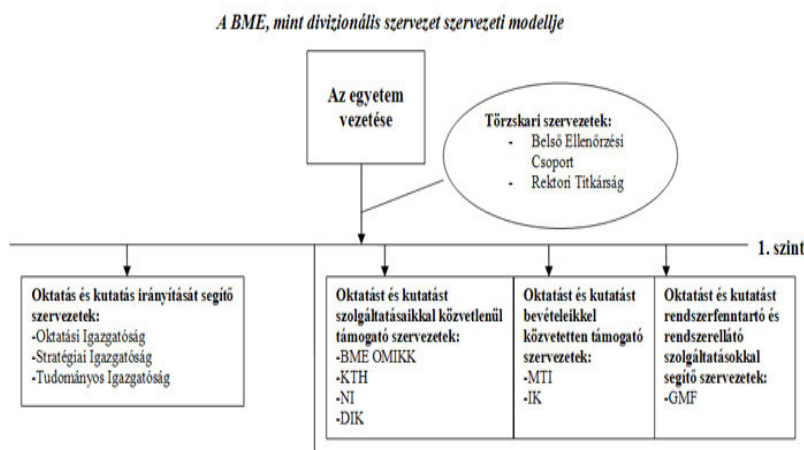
A BME, mint divizionális szervezet szervezeti modellje

Az egyetem vezetése

Törzskari szervezetek:
- Belső Ellenőrzési Csoport
- Rektori Titkárság

1. szint

Oktatás és kutatás irányítását segítő szervezetek:
-Oktatási Igazgatóság
-Stratégiai Igazgatóság
-Tudományos Igazgatóság

Oktatást és kutatást szolgáltatásaikkal közvetlenül támogató szervezetek:
-BME OMIKK
-KTH
-NI
-DIK

Oktatást és kutatást bevételeikkel közvetetten támogató szervezetek:
-MTI
-IK

Oktatást és kutatást rendszerfenntartó és rendszerellátó szolgáltatásokkal segítő szervezetek:
-GMF